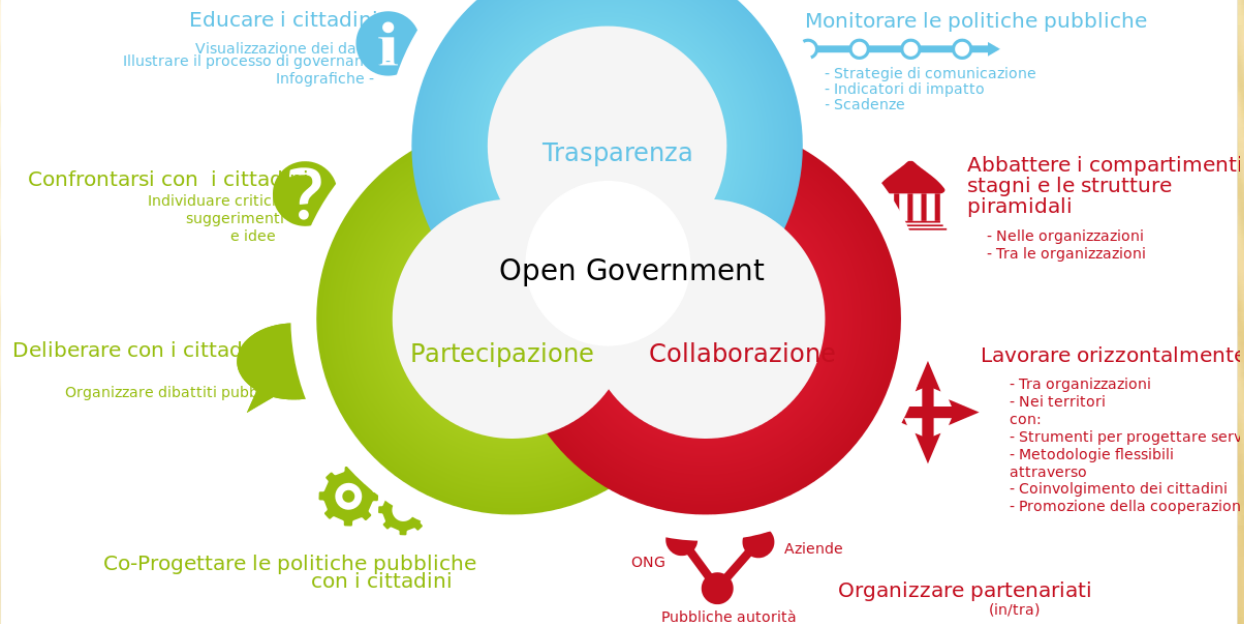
Educare i cittadin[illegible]

Visualizzazione dei da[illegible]
Illustrare il processo di governan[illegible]
Infografiche -

Monitorare le politiche pubbliche

- Strategie di comunicazione
- Indicatori di impatto
- Scadenze

Trasparenza

Confrontarsi con i cittad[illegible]

Individuare critic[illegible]
suggerimenti
e idee

Abbattere i compartimenti
stagni e le strutture
piramidali

- Nelle organizzazioni
- Tra le organizzazioni

Open Government

Deliberare con i cittad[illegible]

Organizzare dibattiti pubb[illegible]

Partecipazione

Collaborazione

Lavorare orizzontalmente

- Tra organizzazioni
- Nei territori
con:
- Strumenti per progettare serv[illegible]
- Metodologie flessibili attraverso
- Coinvolgimento dei cittadini
- Promozione della cooperazion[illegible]

Co-Progettare le politiche pubbliche
con i cittadini

ONG

Aziende

Pubbliche autorità

Organizzare partenariati
(in/tra)